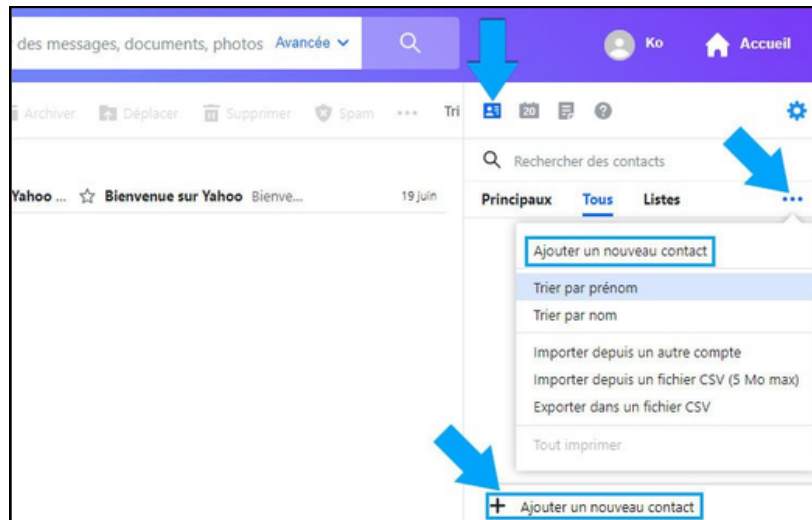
des messages, documents, photos Avancée

Ko

Accueil

Archiver Déplacer Supprimer Spam ••• Tri

20

Rechercher des contacts

Yahoo ... Bienvenue sur Yahoo Bienve... 19 juin

Principaux Tous Listes •••

Ajouter un nouveau contact

Trier par prénom

Trier par nom

Importer depuis un autre compte

Importer depuis un fichier CSV (5 Mo max)

Exporter dans un fichier CSV

Tout imprimer

+ Ajouter un nouveau contact